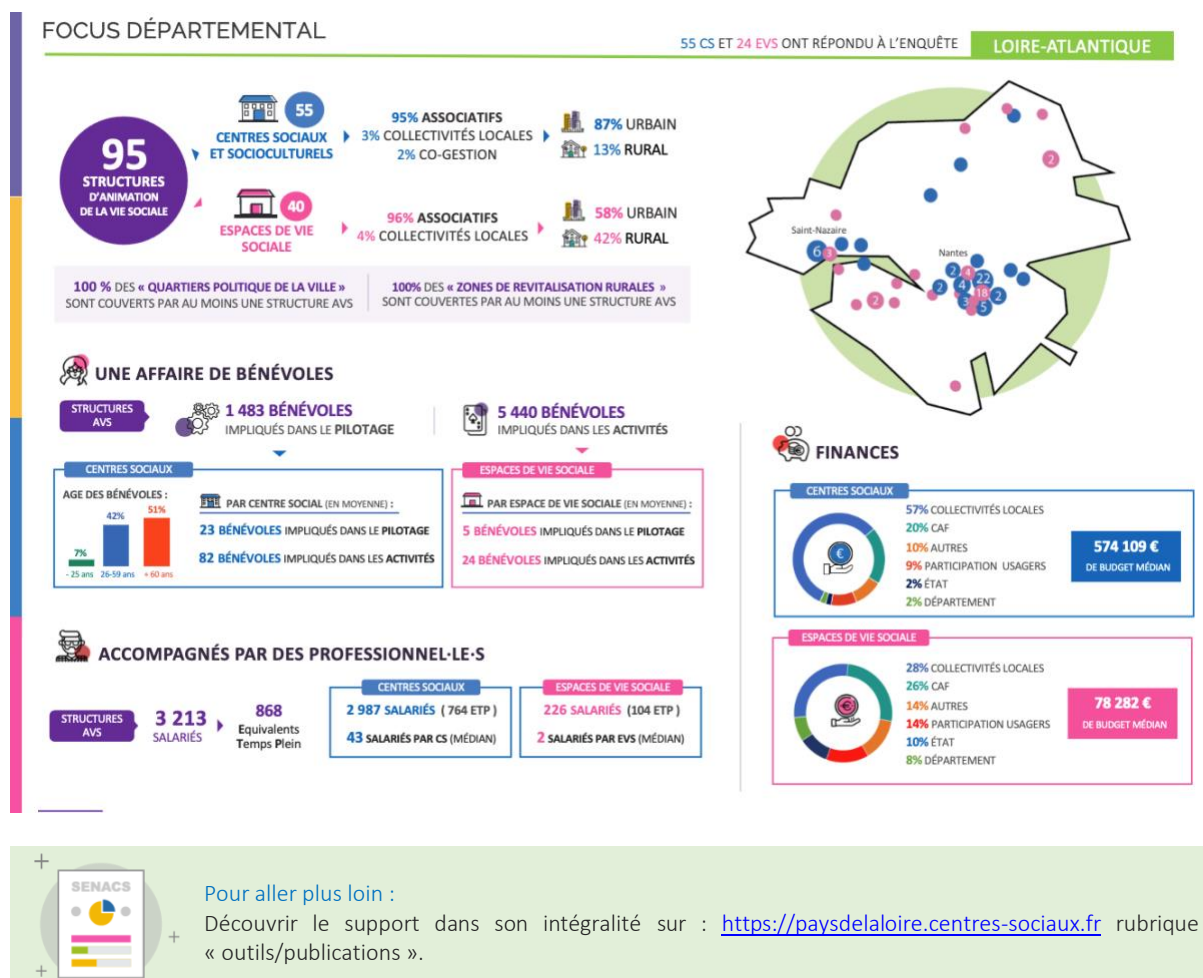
FOCUS DÉPARTEMENTAL

55 CS ET 24 EVS ONT RÉPONDU À L'ENQUÊTE LOIRE-ATLANTIQUE

95 STRUCTURES D'ANIMATION DE LA VIE SOCIALE

55 CENTRES SOCIAUX ET SOCIOCULTURELS

95% ASSOCIATIFS
3% COLLECTIVITÉS LOCALES
2% CO-GESTION

87% URBAIN
13% RURAL

40 ESPACES DE VIE SOCIALE

96% ASSOCIATIFS
4% COLLECTIVITÉS LOCALES

58% URBAIN
42% RURAL

100 % DES « QUARTIERS POLITIQUE DE LA VILLE » SONT COUVERTS PAR AU MOINS UNE STRUCTURE AVS

100% DES « ZONES DE REVITALISATION RURALES » SONT COUVERTES PAR AU MOINS UNE STRUCTURE AVS

Saint-Nazaire 6 3
Nantes 2 4 2 2 4 2 3 18 2 5 2 2 2

UNE AFFAIRE DE BÉNÉVOLES

STRUCTURES AVS

1 483 BÉNÉVOLES IMPLIQUÉS DANS LE PILOTAGE

5 440 BÉNÉVOLES IMPLIQUÉS DANS LES ACTIVITÉS

CENTRES SOCIAUX

AGE DES BÉNÉVOLES :
7% - 25 ans
42% 26-59 ans
51% + 60 ans

PAR CENTRE SOCIAL (EN MOYENNE) :
23 BÉNÉVOLES IMPLIQUÉS DANS LE PILOTAGE
82 BÉNÉVOLES IMPLIQUÉS DANS LES ACTIVITÉS

ESPACES DE VIE SOCIALE

PAR ESPACE DE VIE SOCIALE (EN MOYENNE) :
5 BÉNÉVOLES IMPLIQUÉS DANS LE PILOTAGE
24 BÉNÉVOLES IMPLIQUÉS DANS LES ACTIVITÉS

ACCOMPAGNÉS PAR DES PROFESSIONNEL·LE·S

STRUCTURES AVS
3 213 SALARIÉS
868 Equivalents Temps Plein

CENTRES SOCIAUX
2 987 SALARIÉS ( 764 ETP )
43 SALARIÉS PAR CS (MÉDIAN)

ESPACES DE VIE SOCIALE
226 SALARIÉS (104 ETP )
2 SALARIÉS PAR EVS (MÉDIAN)

FINANCES

CENTRES SOCIAUX
57% COLLECTIVITÉS LOCALES
20% CAF
10% AUTRES
9% PARTICIPATION USAGERS
2% ÉTAT
2% DÉPARTEMENT

574 109 € DE BUDGET MÉDIAN

ESPACES DE VIE SOCIALE
28% COLLECTIVITÉS LOCALES
26% CAF
14% AUTRES
14% PARTICIPATION USAGERS
10% ÉTAT
8% DÉPARTEMENT

78 282 € DE BUDGET MÉDIAN

SENACS

Pour aller plus loin :
Découvrir le support dans son intégralité sur : https://paysdelaloire.centres-sociaux.fr rubrique « outils/publications ».